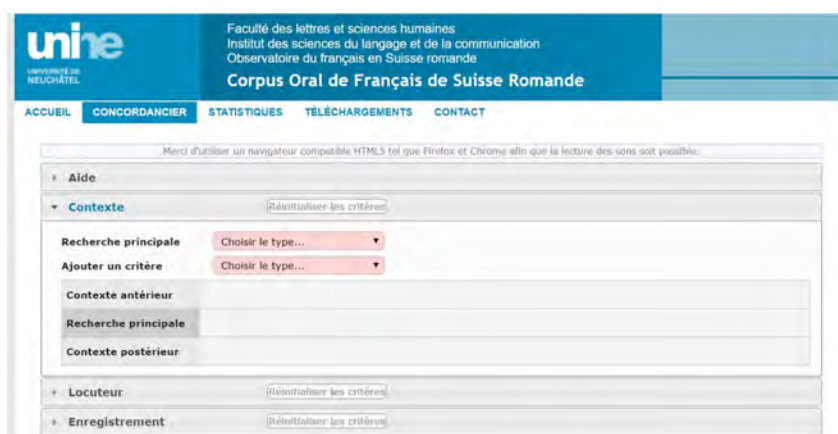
unine
UNIVERSITÉ DE NEUCHÂTEL

Faculté des lettres et sciences humaines
Institut des sciences du langage et de la communication
Observatoire du français en Suisse romande
Corpus Oral de Français de Suisse Romande

ACCUEIL CONCORDANCIER STATISTIQUES TÉLÉCHARGEMENTS CONTACT

Merci d'utiliser un navigateur compatible HTML5 tel que Firefox et Chrome afin que la lecture des sons soit possible.

Aide

Contexte Réinitialiser les critères

Recherche principale Choisir le type...

Ajouter un critère Choisir le type...

Contexte antérieur

Recherche principale

Contexte postérieur

Locuteur Réinitialiser les critères

Enregistrement Réinitialiser les critères